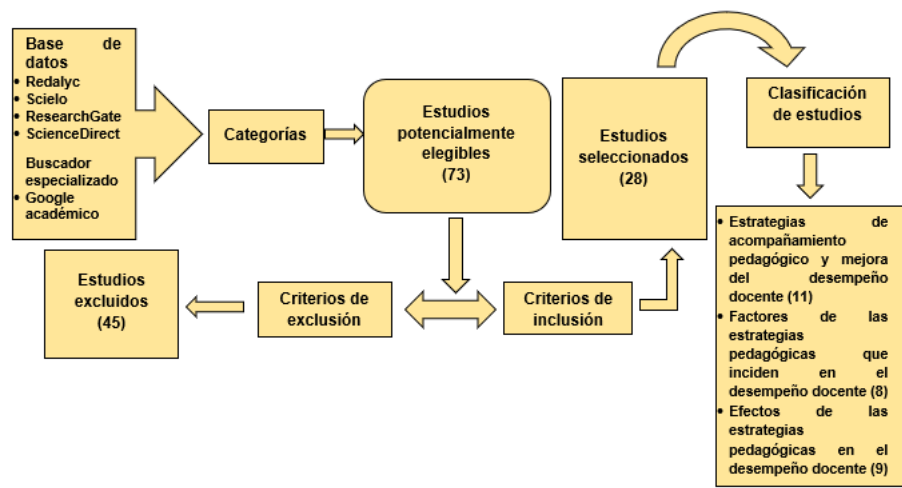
Base de datos
• Redalyc
• Scielo
• ResearchGate
• ScienceDirect

Buscador especializado
• Google académico

Categorías

Estudios potencialmente elegibles
(73)

Estudios seleccionados
(28)

Clasificación de estudios

• Estrategias de acompañamiento pedagógico y mejora del desempeño docente (11)
• Factores de las estrategias pedagógicas que inciden en el desempeño docente (8)
• Efectos de las estrategias pedagógicas en el desempeño docente (9)

Estudios excluidos
(45)

Criterios de exclusión

Criterios de inclusión